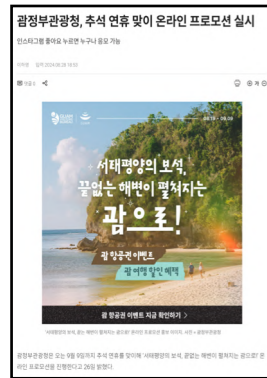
괌정부관광청, 추석 연휴 맞이 온라인 프로모션 실시

인스타그램 좋아요 누르면 누구나 응모 가능

이하영 입력 2024.08.28 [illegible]

서태평양의 보석,
끝없는 해변이 펼쳐지는
괌으로!

괌 항공권 이벤트
괌 여행 할인 혜택

괌 항공권 이벤트 지금 확인하기 >

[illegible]

괌정부관광청은 오는 9월 9일까지 추석 연휴를 맞이해 '서태평양의 보석, 끝없는 해변이 펼쳐지는 괌으로!' 온라인 프로모션을 진행한다고 28일 밝혔다.